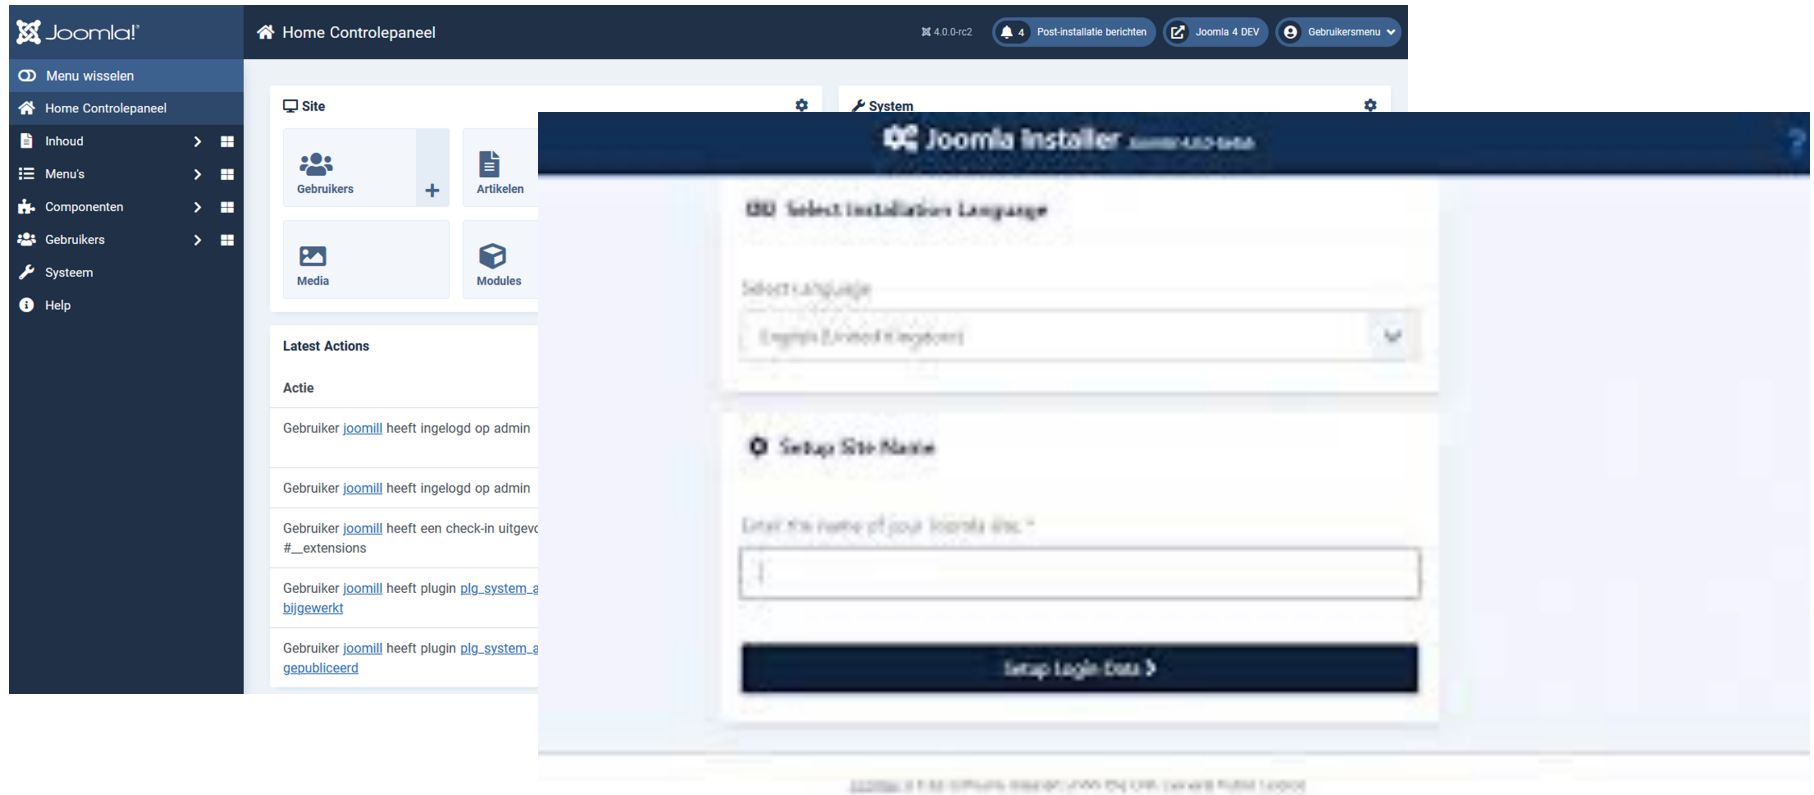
Joomla!

Home Controlepaneel

4.0.0-rc2

4 Post-installatie berichten

Joomla 4 DEV

Gebruikersmenu

Menu wisselen

Home Controlepaneel

Inhoud

Menu's

Componenten

Gebruikers

Systeem

Help

Site

Gebruikers

Artikelen

Media

Modules

System

Latest Actions

Actie

Gebruiker joomill heeft ingelogd op admin

Gebruiker joomill heeft ingelogd op admin

Gebruiker joomill heeft een check-in uitgevo #__extensions

Gebruiker joomill heeft plugin plg_system_a bijgewerkt

Gebruiker joomill heeft plugin plg_system_a gepubliceerd

Joomla Installer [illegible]

Select Installation Language

Select Language

English (United Kingdom)

Setup Site Name

Enter the name of your Joomla site *

Setup Login Data

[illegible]